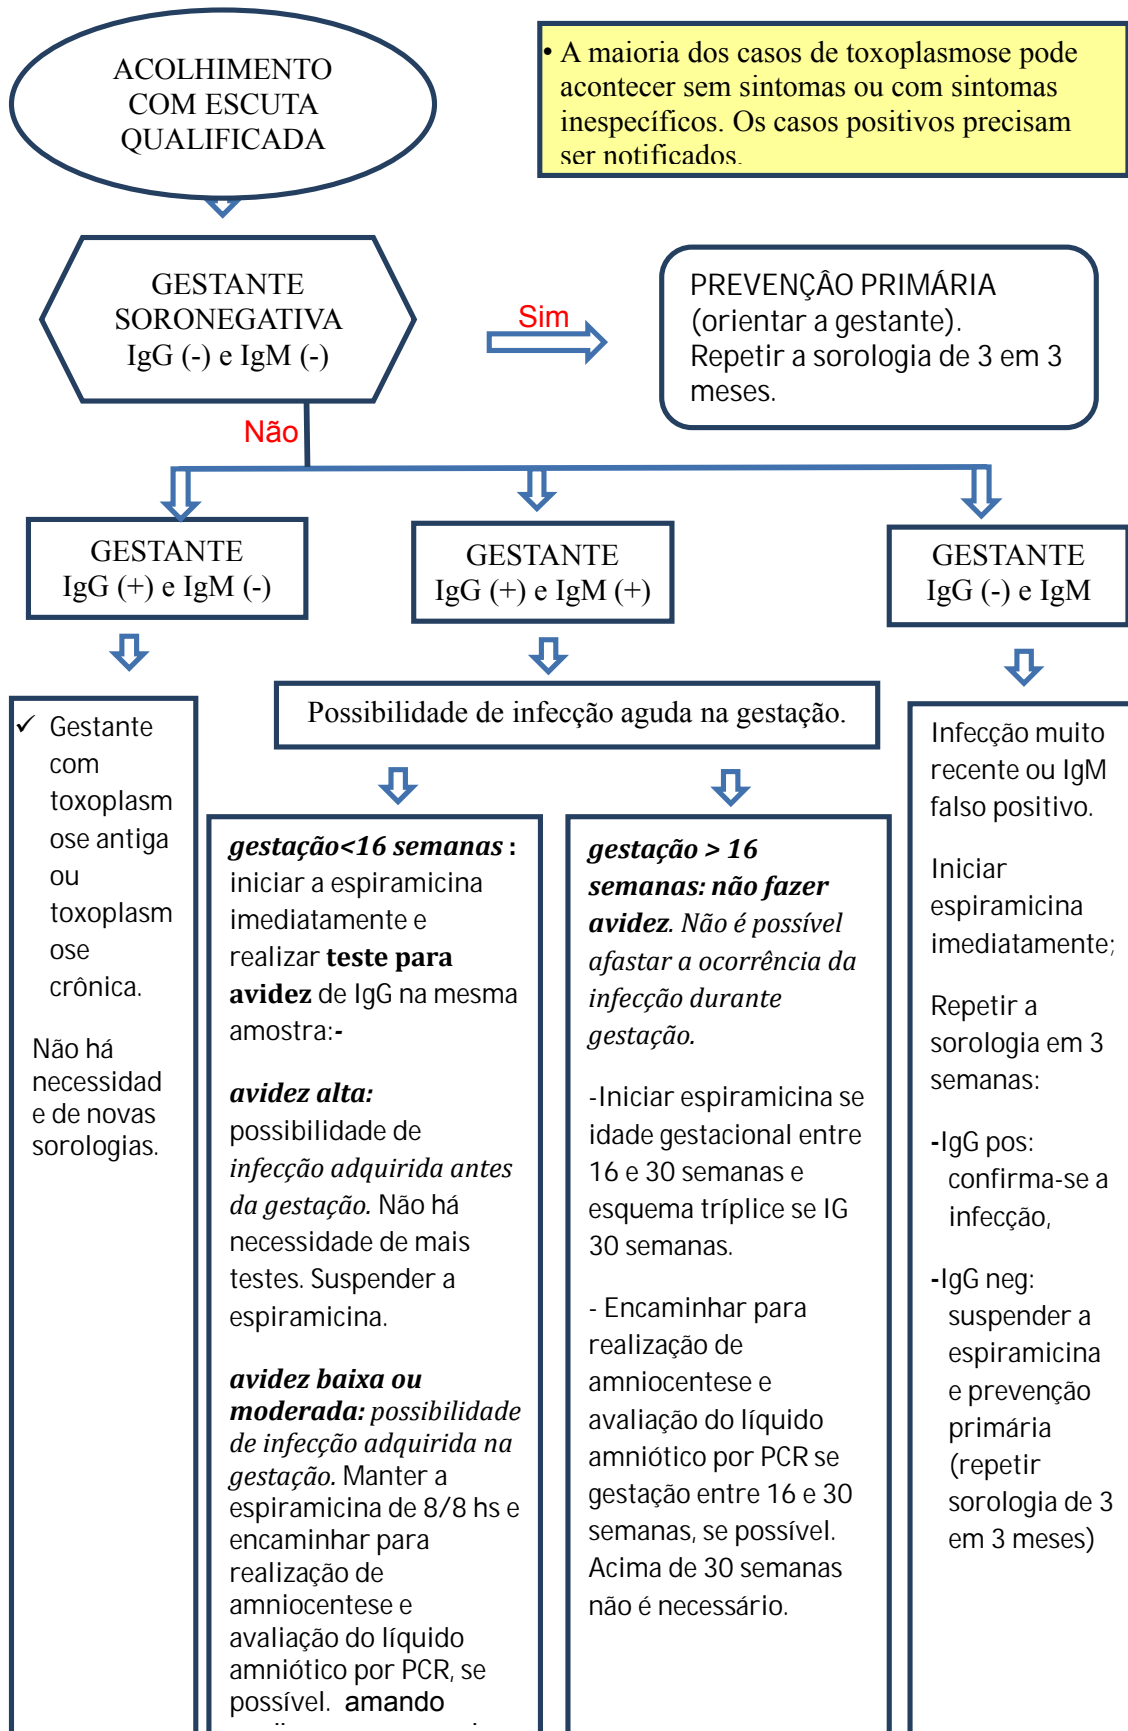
ACOLHIMENTO COM ESCUTA QUALIFICADA

• A maioria dos casos de toxoplasmose pode acontecer sem sintomas ou com sintomas inespecíficos. Os casos positivos precisam ser notificados.

GESTANTE SORONEGATIVA IgG (-) e IgM (-)

Sim

PREVENÇÃO PRIMÁRIA (orientar a gestante). Repetir a sorologia de 3 em 3 meses.

Não

GESTANTE IgG (+) e IgM (-)

GESTANTE IgG (+) e IgM (+)

GESTANTE IgG (-) e IgM

✓ Gestante com toxoplasmose antiga ou toxoplasmose crônica.

Não há necessidade de novas sorologias.

Possibilidade de infecção aguda na gestação.

**gestação<16 semanas** : iniciar a espiramicina imediatamente e realizar **teste para avidez** de IgG na mesma amostra:-

**avidez alta:** possibilidade de *infecção adquirida antes da gestação.* Não há necessidade de mais testes. Suspender a espiramicina.

**avidez baixa ou moderada:** *possibilidade de infecção adquirida na gestação.* Manter a espiramicina de 8/8 hs e encaminhar para realização de amniocentese e avaliação do líquido amniótico por PCR, se possível. amando

**gestação > 16 semanas: não fazer avidez**. *Não é possível afastar a ocorrência da infecção durante gestação.*

-Iniciar espiramicina se idade gestacional entre 16 e 30 semanas e esquema tríplice se IG 30 semanas.

- Encaminhar para realização de amniocentese e avaliação do líquido amniótico por PCR se gestação entre 16 e 30 semanas, se possível. Acima de 30 semanas não é necessário.

Infecção muito recente ou IgM falso positivo.

Iniciar espiramicina imediatamente;

Repetir a sorologia em 3 semanas:

-IgG pos: confirma-se a infecção,

-IgG neg: suspender a espiramicina e prevenção primária (repetir sorologia de 3 em 3 meses)